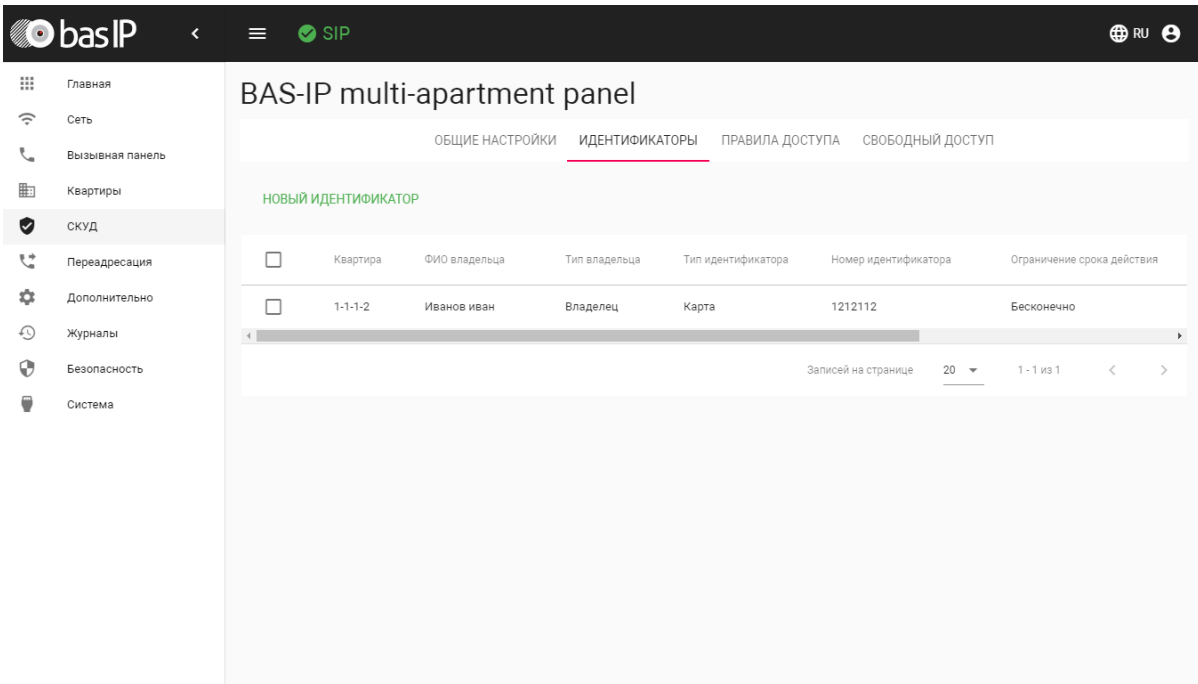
bas IP

SIP

RU

Главная
Сеть
Вызывная панель
Квартиры
СКУД
Переадресация
Дополнительно
Журналы
Безопасность
Система

BAS-IP multi-apartment panel

ОБЩИЕ НАСТРОЙКИ ИДЕНТИФИКАТОРЫ ПРАВИЛА ДОСТУПА СВОБОДНЫЙ ДОСТУП

НОВЫЙ ИДЕНТИФИКАТОР

| | Квартира | ФИО владельца | Тип владельца | Тип идентификатора | Номер идентификатора | Ограничение срока действия |
|---|---|---|---|---|---|---|
| | 1-1-1-2 | Иванов иван | Владелец | Карта | 1212112 | Бесконечно |

Записей на странице 20 1 - 1 из 1